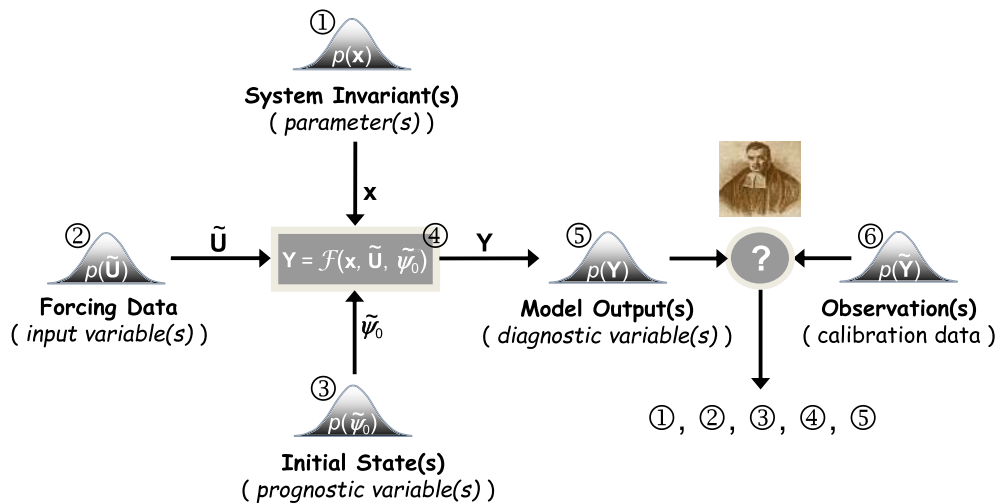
①
$p(\mathbf{x})$
**System Invariant(s)**
( *parameter(s)* )

$\mathbf{x}$

②
$p(\tilde{\mathbf{U}})$
**Forcing Data**
( *input variable(s)* )

$\tilde{\mathbf{U}}$

$\mathbf{Y} = \mathcal{F}(\mathbf{x}, \tilde{\mathbf{U}}, \tilde{\psi}_0)$ ④

$\mathbf{Y}$

$\tilde{\psi}_0$

③
$p(\tilde{\psi}_0)$
**Initial State(s)**
( *prognostic variable(s)* )

⑤
$p(\mathbf{Y})$
**Model Output(s)**
( *diagnostic variable(s)* )

?

⑥
$p(\tilde{\mathbf{Y}})$
**Observation(s)**
( calibration data )

①, ②, ③, ④, ⑤